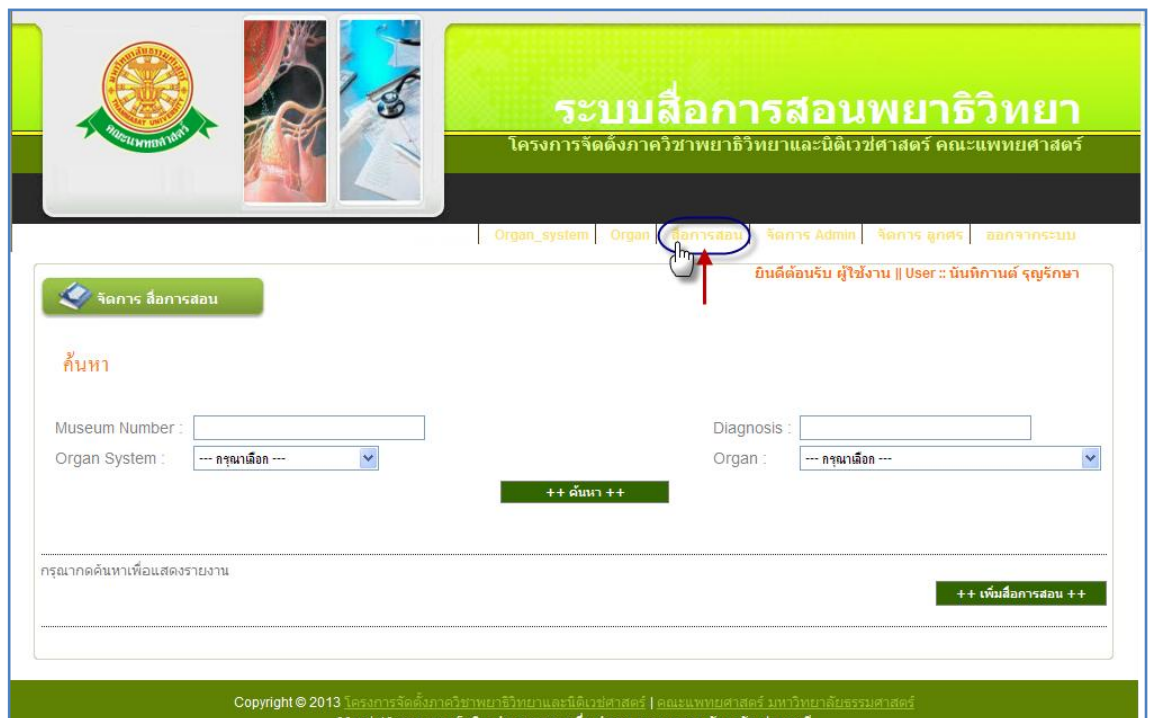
มหาวิทยาลัยธรรมศาสตร์
THAMMASAT UNIVERSITY
คณะแพทยศาสตร์

ระบบสื่อการสอนพยาธิวิทยา
โครงการจัดตั้งภาควิชาพยาธิวิทยาและนิติเวชศาสตร์ คณะแพทยศาสตร์

Organ_system | Organ | สื่อการสอน | จัดการ Admin | จัดการ ลูกศร | ออกจากระบบ

ยินดีต้อนรับ ผู้ใช้งาน || User :: นันทิกานต์ รุญรักษา

จัดการ สื่อการสอน

ค้นหา

Museum Number :

Diagnosis :

Organ System : --- กรุณาเลือก ---

Organ : --- กรุณาเลือก ---

++ ค้นหา ++

กรุณากดค้นหาเพื่อแสดงรายงาน

++ เพิ่มสื่อการสอน ++

Copyright © 2013 โครงการจัดตั้งภาควิชาพยาธิวิทยาและนิติเวชศาสตร์ | คณะแพทยศาสตร์ มหาวิทยาลัยธรรมศาสตร์
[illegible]